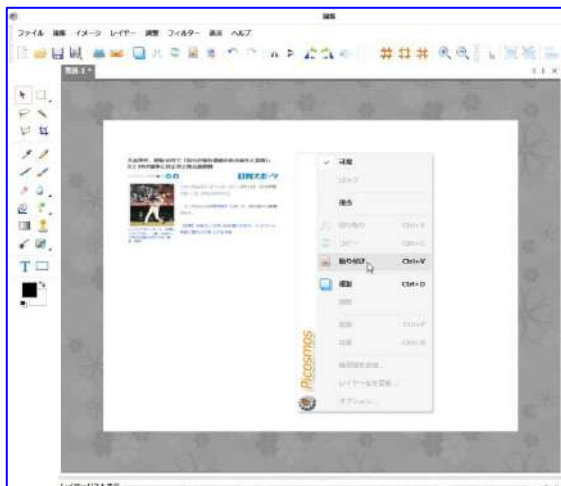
編集

ファイル 編集 イメージ レイヤー 調整 フィルター 表示 ヘルプ

画像 1 *

日刊スポーツ

可視

ロック

複合

切り取り Ctrl+X

コピー Ctrl+C

貼り付け Ctrl+V

複製 Ctrl+D

削除

前面 Ctrl+F

背面 Ctrl+B

画像を保存...

レイヤーを合成...

オプション...

Picosmos

レイヤーを表示